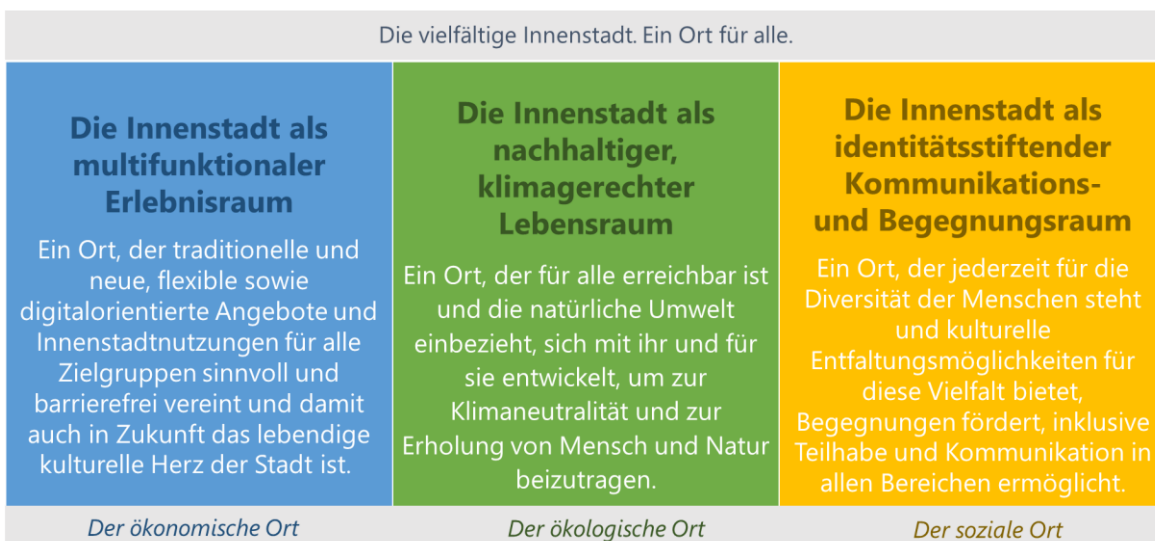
Die vielfältige Innenstadt. Ein Ort für alle.

| Die Innenstadt als multifunktionaler Erlebnisraum | Die Innenstadt als nachhaltiger, klimagerechter Lebensraum | Die Innenstadt als identitätsstiftender Kommunikations- und Begegnungsraum |
|---|---|---|
| Ein Ort, der traditionelle und neue, flexible sowie digitalorientierte Angebote und Innenstadtnutzungen für alle Zielgruppen sinnvoll und barrierefrei vereint und damit auch in Zukunft das lebendige kulturelle Herz der Stadt ist. | Ein Ort, der für alle erreichbar ist und die natürliche Umwelt einbezieht, sich mit ihr und für sie entwickelt, um zur Klimaneutralität und zur Erholung von Mensch und Natur beizutragen. | Ein Ort, der jederzeit für die Diversität der Menschen steht und kulturelle Entfaltungsmöglichkeiten für diese Vielfalt bietet, Begegnungen fördert, inklusive Teilhabe und Kommunikation in allen Bereichen ermöglicht. |
| Der ökonomische Ort | Der ökologische Ort | Der soziale Ort |